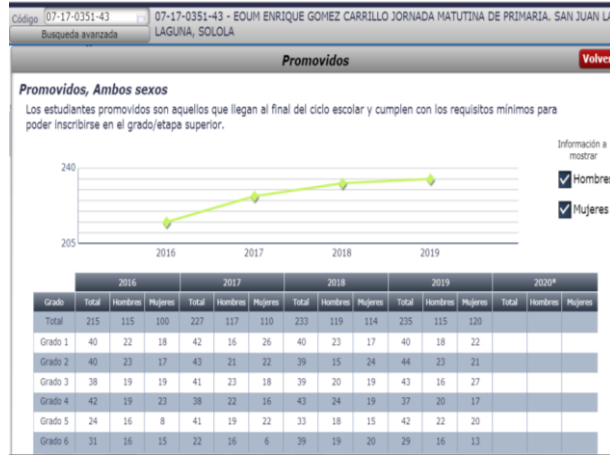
Código 07-17-0351-43

Busqueda avanzada

07-17-0351-43 - EOUM ENRIQUE GOMEZ CARRILLO JORNADA MATUTINA DE PRIMARIA. SAN JUAN LA LAGUNA, SOLOLA

Promovidos

Volver

Promovidos, Ambos sexos

Los estudiantes promovidos son aquellos que llegan al final del ciclo escolar y cumplen con los requisitos mínimos para poder inscribirse en el grado/etapa superior.

240

205

2016 2017 2018 2019

Información a mostrar

Hombres

Mujeres

| Grado | 2016 Total | 2016 Hombres | 2016 Mujeres | 2017 Total | 2017 Hombres | 2017 Mujeres | 2018 Total | 2018 Hombres | 2018 Mujeres | 2019 Total | 2019 Hombres | 2019 Mujeres | 2020* Total | 2020* Hombres | 2020* Mujeres |
|---|---|---|---|---|---|---|---|---|---|---|---|---|---|---|---|
| Total | 215 | 115 | 100 | 227 | 117 | 110 | 233 | 119 | 114 | 235 | 115 | 120 | | | |
| Grado 1 | 40 | 22 | 18 | 42 | 16 | 26 | 40 | 23 | 17 | 40 | 18 | 22 | | | |
| Grado 2 | 40 | 23 | 17 | 43 | 21 | 22 | 39 | 15 | 24 | 44 | 23 | 21 | | | |
| Grado 3 | 38 | 19 | 19 | 41 | 23 | 18 | 39 | 20 | 19 | 43 | 16 | 27 | | | |
| Grado 4 | 42 | 19 | 23 | 38 | 22 | 16 | 43 | 24 | 19 | 37 | 20 | 17 | | | |
| Grado 5 | 24 | 16 | 8 | 41 | 19 | 22 | 33 | 18 | 15 | 42 | 22 | 20 | | | |
| Grado 6 | 31 | 16 | 15 | 22 | 16 | 6 | 39 | 19 | 20 | 29 | 16 | 13 | | | |